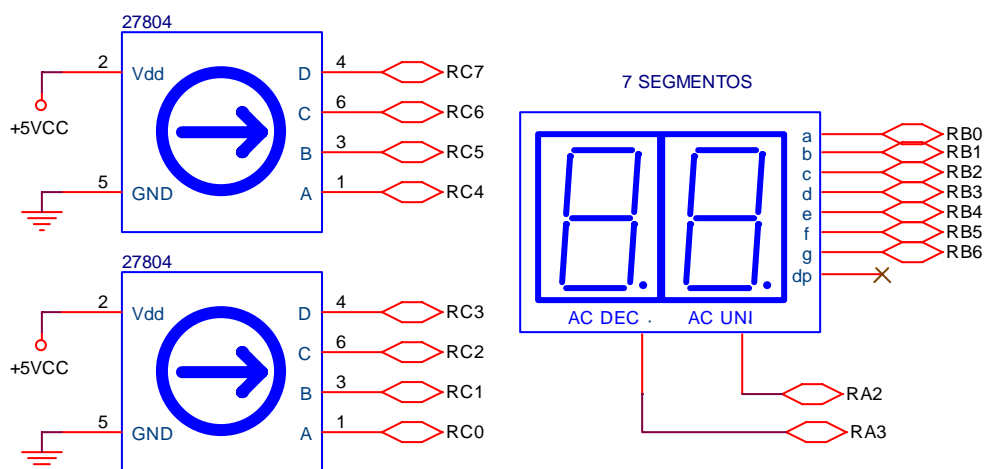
27804

2 Vdd D 4 RC7

+5VCC C 6 RC6

B 3 RC5

5 GND A 1 RC4

27804

2 Vdd D 4 RC3

+5VCC C 6 RC2

B 3 RC1

5 GND A 1 RC0

7 SEGMENTOS

a RB0
b RB1
c RB2
d RB3
e RB4
f RB5
g RB6
dp

AC DEC . AC UNI

RA2

RA3